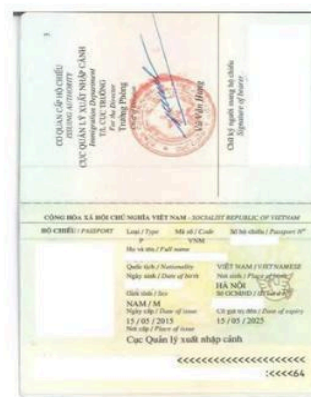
CƠ QUAN CẤP HỘ CHIẾU
ISSUING AUTHORITY
CỤC QUẢN LÝ XUẤT NHẬP CẢNH
Immigration Department
TL. CỤC TRƯỞNG
For the Director
Trưởng Phòng
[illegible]

Vũ Văn Hùng

Chữ ký người mang hộ chiếu
Signature of bearer

CỘNG HÒA XÃ HỘI CHỦ NGHĨA VIỆT NAM - SOCIALIST REPUBLIC OF VIETNAM

HỘ CHIẾU / PASSPORT
Loại / Type
P
Mã số / Code
VNM
Số hộ chiếu / Passport N°
Họ và tên / Full name
Quốc tịch / Nationality
VIỆT NAM / VIETNAMESE
Ngày sinh / Date of birth
Nơi sinh / Place of birth
HÀ NỘI
Giới tính / Sex
NAM / M
Số GCMND / ID card N°
Ngày cấp / Date of issue
15 / 05 / 2015
Có giá trị đến / Date of expiry
15 / 05 / 2025
Nơi cấp / Place of issue
Cục Quản lý xuất nhập cảnh

<<<<<<<<<<<<<<<<<<<<<<
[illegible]<<<<64